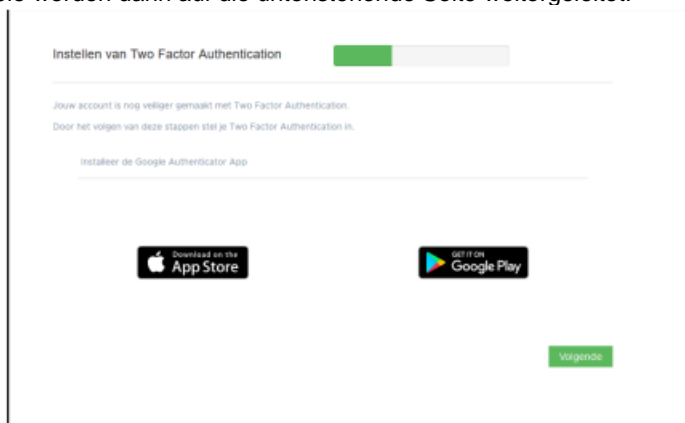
Sie werden dann auf die untenstehende Seite weitergeleitet:

Instellen van Two Factor Authentication

Jouw account is nog veiliger gemaakt met Two Factor Authentication.

Door het volgen van deze stappen stel je Two Factor Authentication in.

Installeer de Google Authenticator App

Download on the App Store

GET IT ON Google Play

Volgende